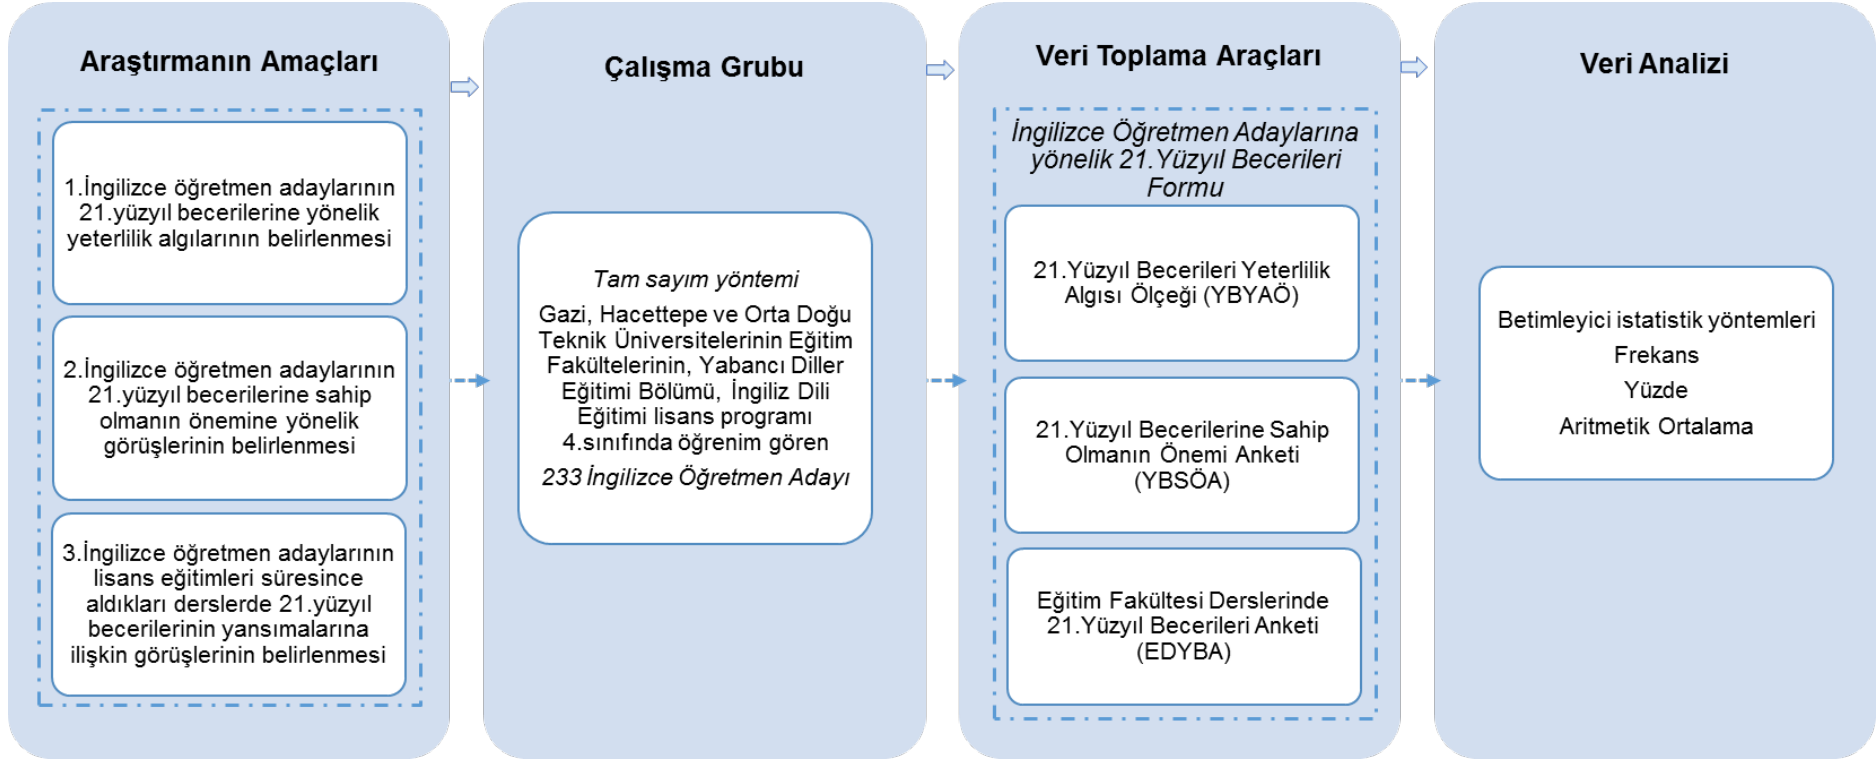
Araştırmanın Amaçları

1.İngilizce öğretmen adaylarının 21.yüzyıl becerilerine yönelik yeterlilik algılarının belirlenmesi

2.İngilizce öğretmen adaylarının 21.yüzyıl becerilerine sahip olmanın önemine yönelik görüşlerinin belirlenmesi

3.İngilizce öğretmen adaylarının lisans eğitimleri süresince aldıkları derslerde 21.yüzyıl becerilerinin yansımalarına ilişkin görüşlerinin belirlenmesi

Çalışma Grubu

Tam sayım yöntemi

Gazi, Hacettepe ve Orta Doğu Teknik Üniversitelerinin Eğitim Fakültelerinin, Yabancı Diller Eğitimi Bölümü, İngiliz Dili Eğitimi lisans programı 4.sınıfında öğrenim gören

233 İngilizce Öğretmen Adayı

Veri Toplama Araçları

İngilizce Öğretmen Adaylarına yönelik 21.Yüzyıl Becerileri Formu

21.Yüzyıl Becerileri Yeterlilik Algısı Ölçeği (YBYAÖ)

21.Yüzyıl Becerilerine Sahip Olmanın Önemi Anketi (YBSÖA)

Eğitim Fakültesi Derslerinde 21.Yüzyıl Becerileri Anketi (EDYBA)

Veri Analizi

Betimleyici istatistik yöntemleri

Frekans

Yüzde

Aritmetik Ortalama